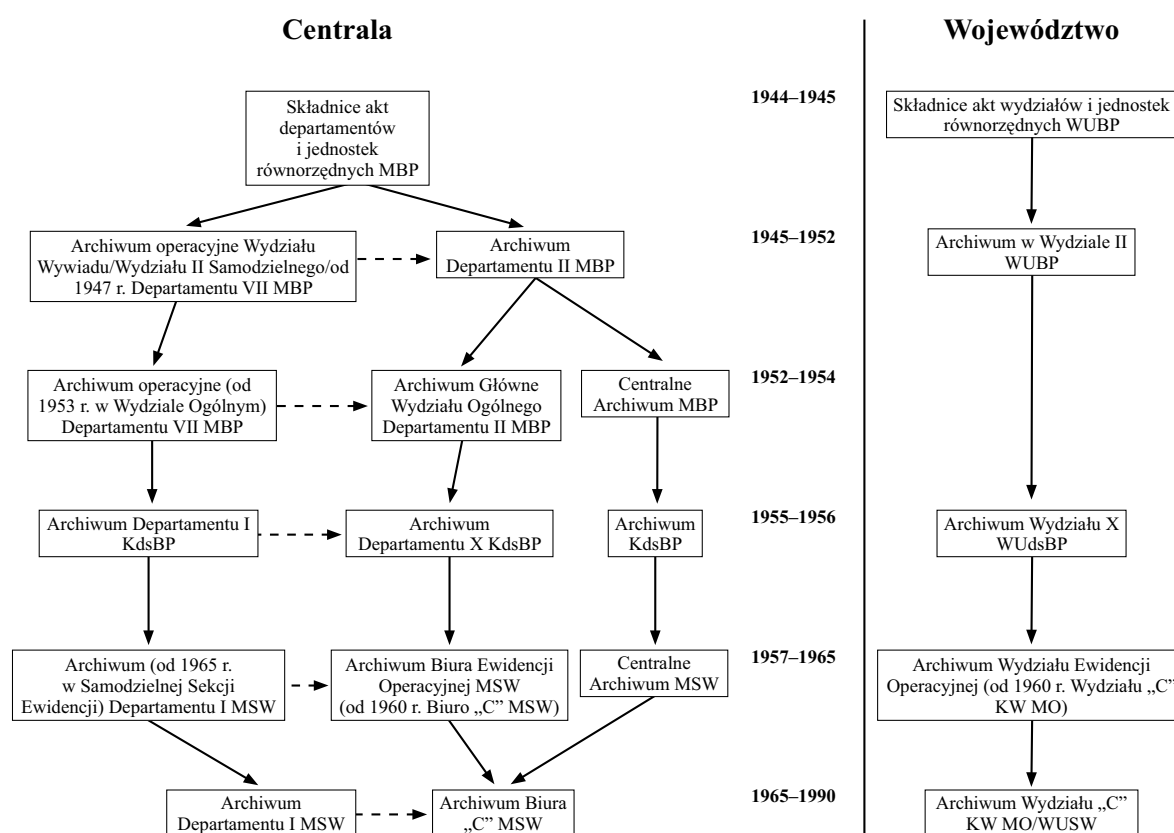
Centrala

Województwo

1944–1945

Składnice akt departamentów i jednostek równorzędnych MBP

Składnice akt wydziałów i jednostek równorzędnych WUBP

1945–1952

Archiwum operacyjne Wydziału Wywiadu/Wydziału II Samodzielnego/od 1947 r. Departamentu VII MBP

Archiwum Departamentu II MBP

Archiwum w Wydziale II WUBP

1952–1954

Archiwum operacyjne (od 1953 r. w Wydziale Ogólnym) Departamentu VII MBP

Archiwum Główne Wydziału Ogólnego Departamentu II MBP

Centralne Archiwum MBP

1955–1956

Archiwum Departamentu I KdsBP

Archiwum Departamentu X KdsBP

Archiwum KdsBP

Archiwum Wydziału X WUdsBP

1957–1965

Archiwum (od 1965 r. w Samodzielnej Sekcji Ewidencji) Departamentu I MSW

Archiwum Biura Ewidencji Operacyjnej MSW (od 1960 r. Biuro „C" MSW)

Centralne Archiwum MSW

Archiwum Wydziału Ewidencji Operacyjnej (od 1960 r. Wydziału „C" KW MO)

1965–1990

Archiwum Departamentu I MSW

Archiwum Biura „C" MSW

Archiwum Wydziału „C" KW MO/WUSW